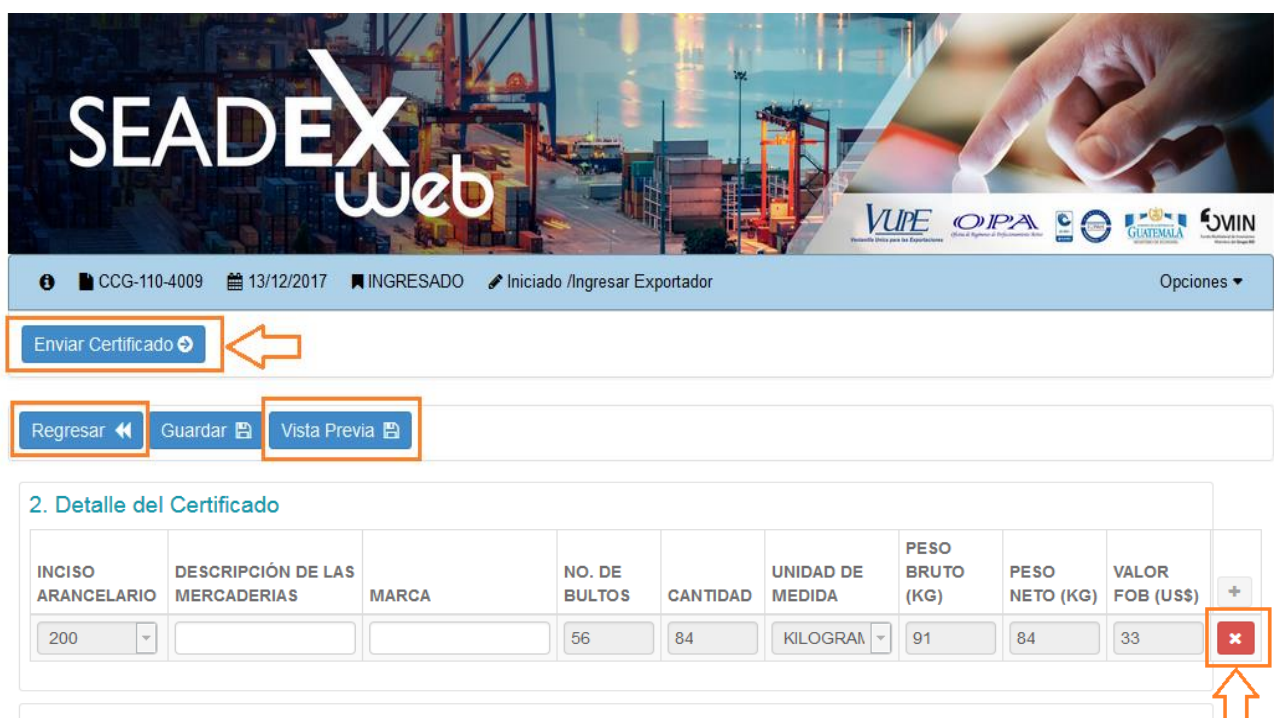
SEADEX web

VUPE Ventanilla Única para las Exportaciones OPA Oficina de Regímenes de Perfeccionamiento Activo GUATEMALA MINISTERIO DE ECONOMÍA OVMIN

CCG-110-4009 13/12/2017 INGRESADO Iniciado /Ingresar Exportador Opciones

Enviar Certificado

Regresar Guardar Vista Previa

2. Detalle del Certificado

| INCISO ARANCELARIO | DESCRIPCIÓN DE LAS MERCADERIAS | MARCA | NO. DE BULTOS | CANTIDAD | UNIDAD DE MEDIDA | PESO BRUTO (KG) | PESO NETO (KG) | VALOR FOB (US$) | + |
|---|---|---|---|---|---|---|---|---|---|
| 200 | | | 56 | 84 | KILOGRAM | 91 | 84 | 33 | ✖ |